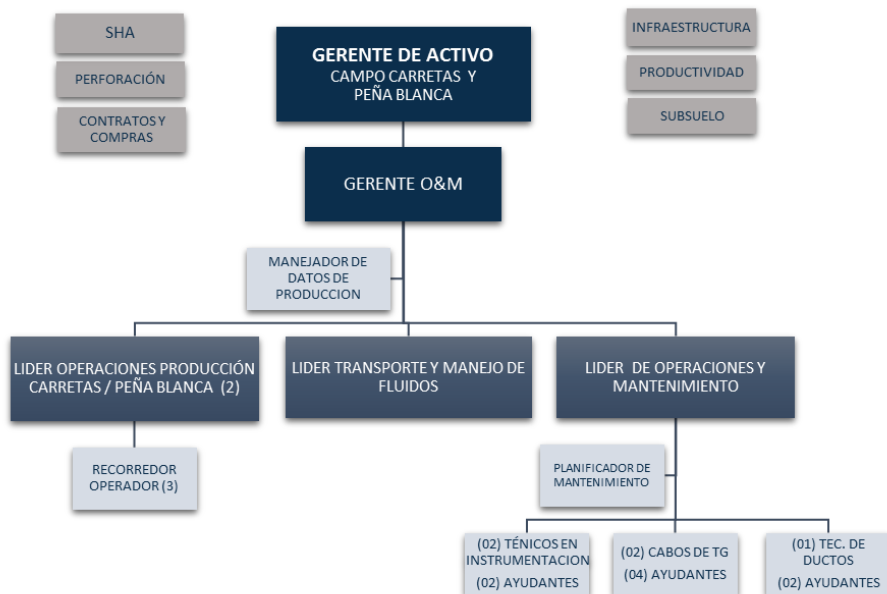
SHA

PERFORACIÓN

CONTRATOS Y COMPRAS

GERENTE DE ACTIVO
CAMPO CARRETAS Y PEÑA BLANCA

INFRAESTRUCTURA

PRODUCTIVIDAD

SUBSUELO

GERENTE O&M

MANEJADOR DE DATOS DE PRODUCCION

LIDER OPERACIONES PRODUCCIÓN CARRETAS / PEÑA BLANCA (2)

LIDER TRANSPORTE Y MANEJO DE FLUIDOS

LIDER DE OPERACIONES Y MANTENIMIENTO

RECORREDOR OPERADOR (3)

PLANIFICADOR DE MANTENIMIENTO

(02) TÉNICOS EN INSTRUMENTACION
(02) AYUDANTES

(02) CABOS DE TG
(04) AYUDANTES

(01) TEC. DE DUCTOS
(02) AYUDANTES